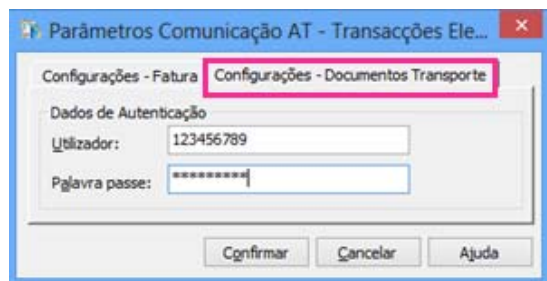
Parâmetros Comunicação AT - Transacções Ele...

Configurações - Fatura
Configurações - Documentos Transporte

Dados de Autenticação
Utilizador: 123456789
Palavra passe: *********

Confirmar
Cancelar
Ajuda